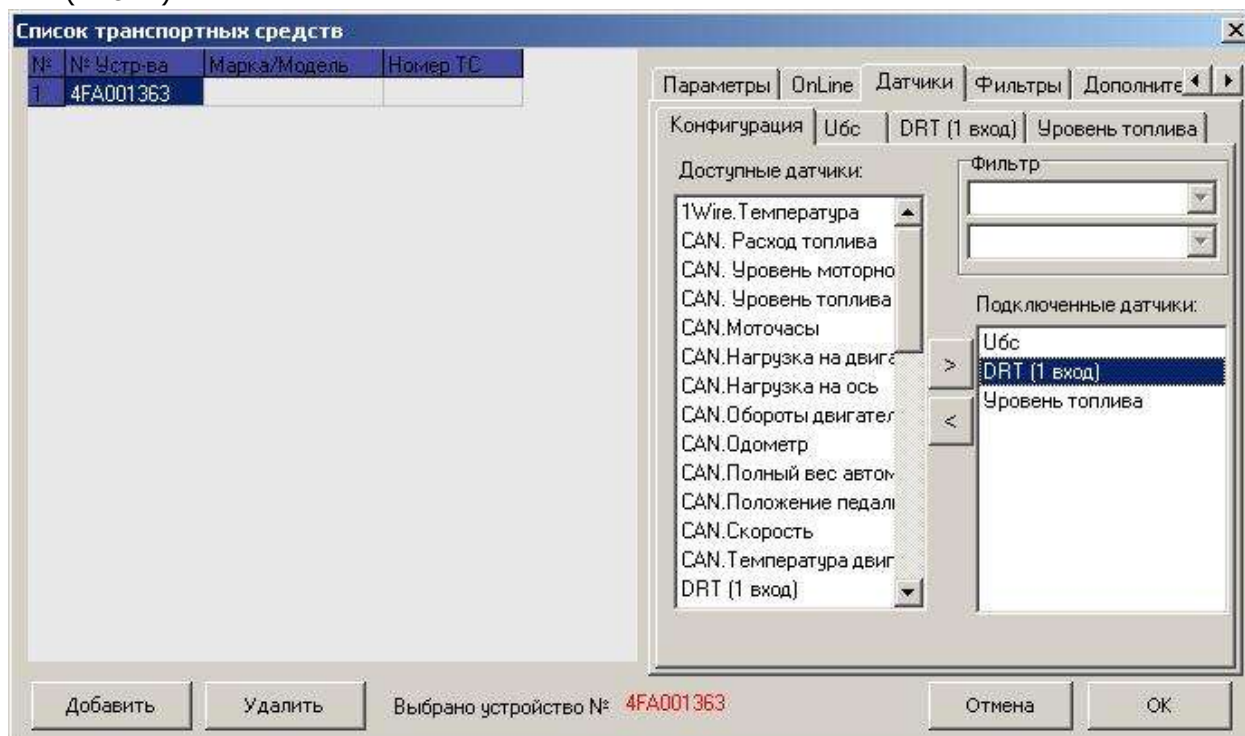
Список транспортных средств

| № | № Устр-ва | Марка/Модель | Номер ТС |
|---|---|---|---|
| 1 | 4FA001363 | | |

Параметры | OnLine | Датчики | Фильтры | Дополните

Конфигурация | Uбс | DRT (1 вход) | Уровень топлива

Доступные датчики:

1Wire.Температура
CAN. Расход топлива
CAN. Уровень моторно
CAN. Уровень топлива
CAN.Моточасы
CAN.Нагрузка на двига
CAN.Нагрузка на ось
CAN.Обороты двигател
CAN.Одометр
CAN.Полный вес автом
CAN.Положение педали
CAN.Скорость
CAN.Температура двиг
DRT (1 вход)

Фильтр

>
<

Подключенные датчики:

Uбс
DRT (1 вход)
Уровень топлива

Добавить
Удалить
Выбрано устройство № 4FA001363
Отмена
OK